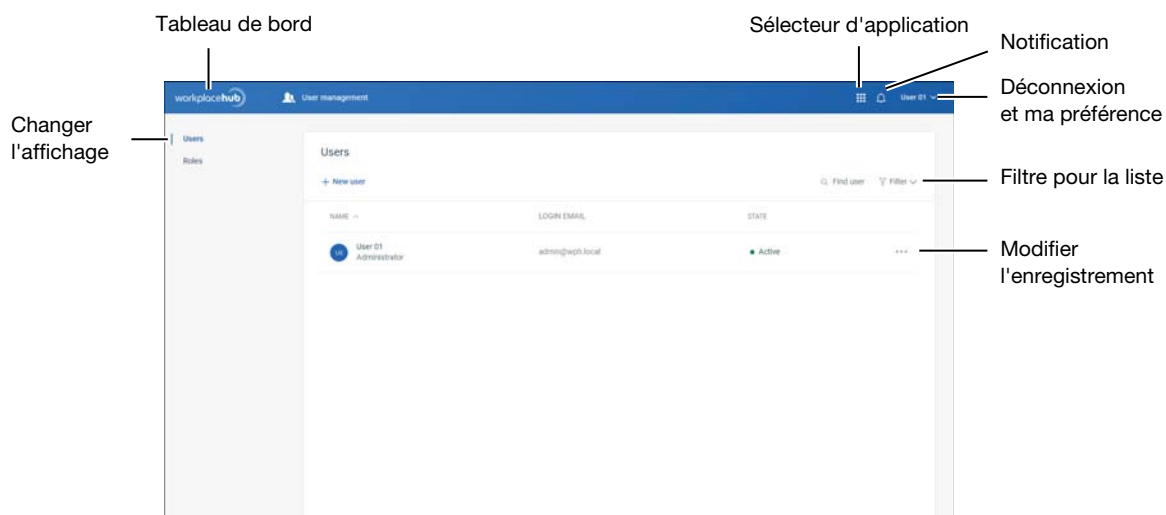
Tableau de bord

Sélecteur d'application

Notification

Déconnexion et ma préférence

Changer l'affichage

Filtre pour la liste

Modifier l'enregistrement

workplacehub

User management

User 01

Users

Roles

Users

+ New user

Find user

Filter

NAME

LOGIN EMAIL

STATE

U0

User 01
Administrator

admin@wph.local

Active

...